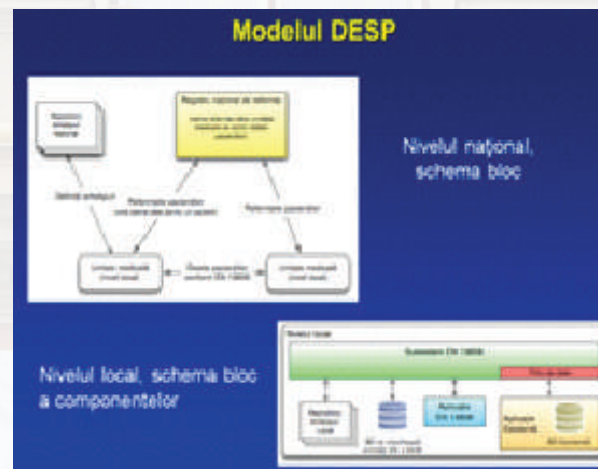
Modelul DESP

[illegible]

Registrul național de referință

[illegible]

Definiți arhetipuri

Referințele pacientului

Referințele pacientului

Unitate medicală

Unitate medicală

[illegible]

Nivelul național, schema bloc

Nivelul local, schema bloc a componentelor

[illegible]